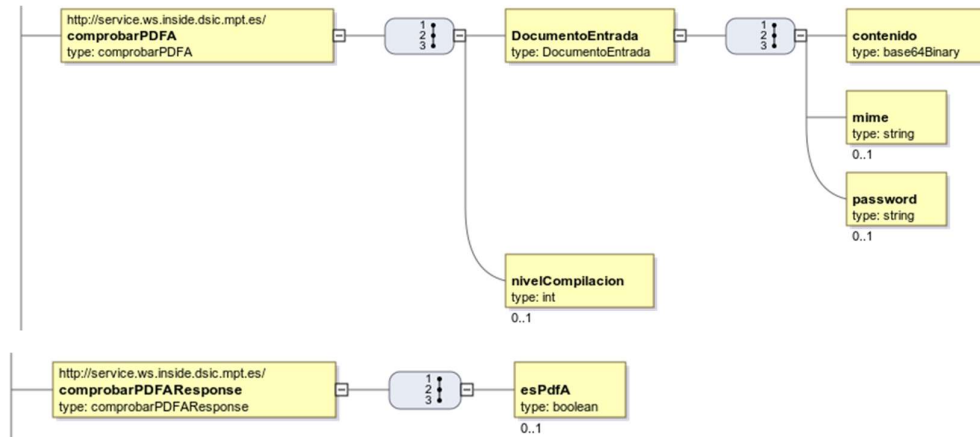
http://service.ws.inside.dsic.mpt.es/
comprobarPDFA
type: comprobarPDFA

1
2
3

DocumentoEntrada
type: DocumentoEntrada

1
2
3

contenido
type: base64Binary

mime
type: string
0..1

password
type: string
0..1

nivelCompilacion
type: int
0..1

http://service.ws.inside.dsic.mpt.es/
comprobarPDFAResponse
type: comprobarPDFAResponse

1
2
3

esPdfA
type: boolean
0..1